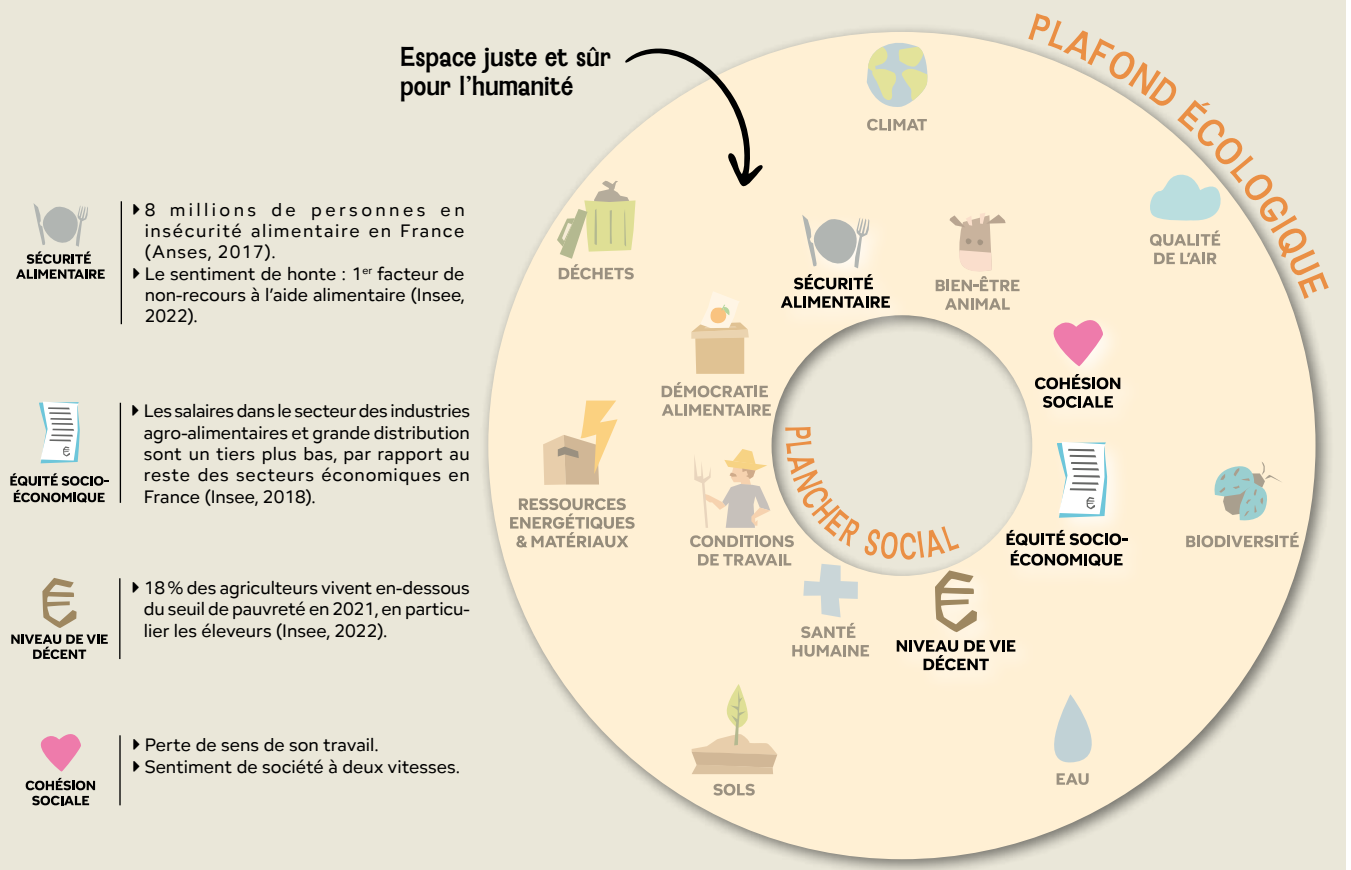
SÉCURITÉ ALIMENTAIRE

8 millions de personnes en insécurité alimentaire en France (Anses, 2017).
Le sentiment de honte : 1$^{er}$ facteur de non-recours à l'aide alimentaire (Insee, 2022).

ÉQUITÉ SOCIO-ÉCONOMIQUE

Les salaires dans le secteur des industries agro-alimentaires et grande distribution sont un tiers plus bas, par rapport au reste des secteurs économiques en France (Insee, 2018).

NIVEAU DE VIE DÉCENT

18 % des agriculteurs vivent en-dessous du seuil de pauvreté en 2021, en particulier les éleveurs (Insee, 2022).

COHÉSION SOCIALE

Perte de sens de son travail.
Sentiment de société à deux vitesses.

Espace juste et sûr pour l'humanité

PLAFOND ÉCOLOGIQUE

CLIMAT

QUALITÉ DE L'AIR

BIODIVERSITÉ

EAU

SOLS

RESSOURCES ÉNERGÉTIQUES & MATÉRIAUX

DÉCHETS

SÉCURITÉ ALIMENTAIRE

BIEN-ÊTRE ANIMAL

COHÉSION SOCIALE

ÉQUITÉ SOCIO-ÉCONOMIQUE

€

NIVEAU DE VIE DÉCENT

SANTÉ HUMAINE

CONDITIONS DE TRAVAIL

DÉMOCRATIE ALIMENTAIRE

PLANCHER SOCIAL